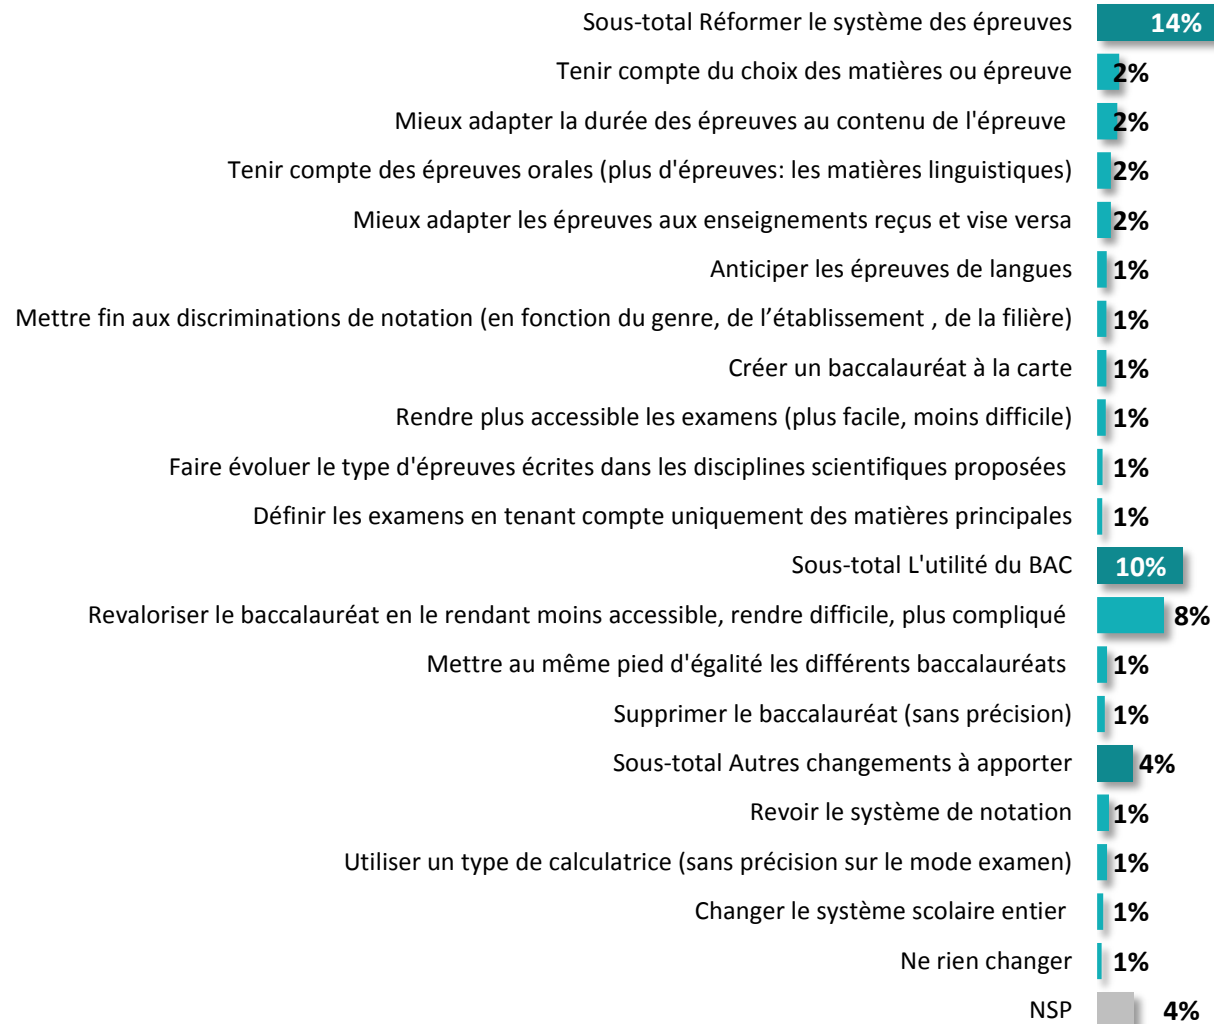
Sous-total Réformer le système des épreuves 14%
Tenir compte du choix des matières ou épreuve 2%
Mieux adapter la durée des épreuves au contenu de l'épreuve 2%
Tenir compte des épreuves orales (plus d'épreuves: les matières linguistiques) 2%
Mieux adapter les épreuves aux enseignements reçus et vise versa 2%
Anticiper les épreuves de langues 1%
Mettre fin aux discriminations de notation (en fonction du genre, de l’établissement , de la filière) 1%
Créer un baccalauréat à la carte 1%
Rendre plus accessible les examens (plus facile, moins difficile) 1%
Faire évoluer le type d'épreuves écrites dans les disciplines scientifiques proposées 1%
Définir les examens en tenant compte uniquement des matières principales 1%
Sous-total L'utilité du BAC 10%
Revaloriser le baccalauréat en le rendant moins accessible, rendre difficile, plus compliqué 8%
Mettre au même pied d'égalité les différents baccalauréats 1%
Supprimer le baccalauréat (sans précision) 1%
Sous-total Autres changements à apporter 4%
Revoir le système de notation 1%
Utiliser un type de calculatrice (sans précision sur le mode examen) 1%
Changer le système scolaire entier 1%
Ne rien changer 1%
NSP 4%